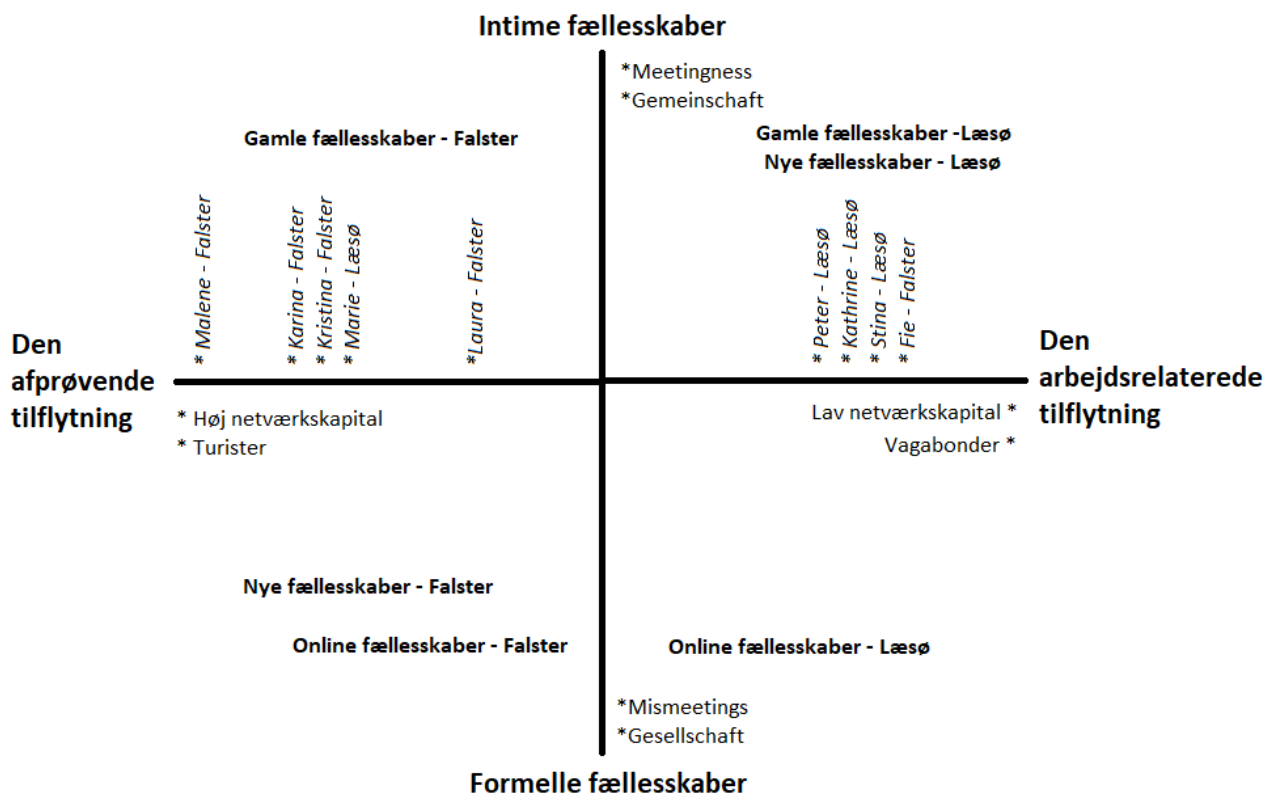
Intime fællesskaber

*Meetingness
*Gemeinschaft

Gamle fællesskaber - Falster

Gamle fællesskaber -Læsø
Nye fællesskaber - Læsø

* Malene - Falster
* Karina - Falster
* Kristina - Falster
* Marie - Læsø
*Laura - Falster

* Peter - Læsø
* Kathrine - Læsø
* Stina - Læsø
* Fie - Falster

Den afprøvende tilflytning

Den arbejdsrelaterede tilflytning

* Høj netværkskapital
* Turister

Lav netværkskapital *
Vagabonder *

Nye fællesskaber - Falster

Online fællesskaber - Falster

Online fællesskaber - Læsø

*Mismeetings
*Gesellschaft

Formelle fællesskaber